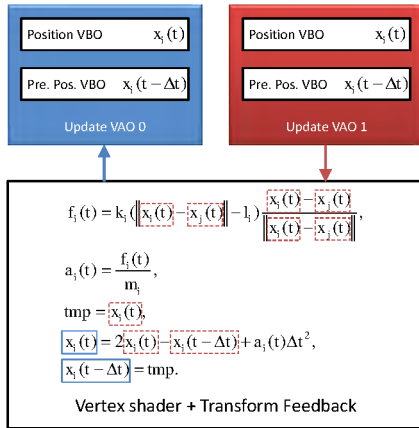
Position VBO $x_i(t)$

Pre. Pos. VBO $x_i(t-\Delta t)$

Update VAO 0

Position VBO $x_j(t)$

Pre. Pos. VBO $x_j(t-\Delta t)$

Update VAO 1

$f_i(t) = k_i(\|x_i(t) - x_j(t)\| - l_i)\frac{x_i(t) - x_j(t)}{\|x_i(t) - x_j(t)\|}$,

$a_i(t) = \frac{f_i(t)}{m_i}$,

$tmp = x_i(t)$,

$x_i(t) = 2x_i(t) - x_i(t-\Delta t) + a_i(t)\Delta t^2$,

$x_i(t-\Delta t) = tmp$.

Vertex shader + Transform Feedback